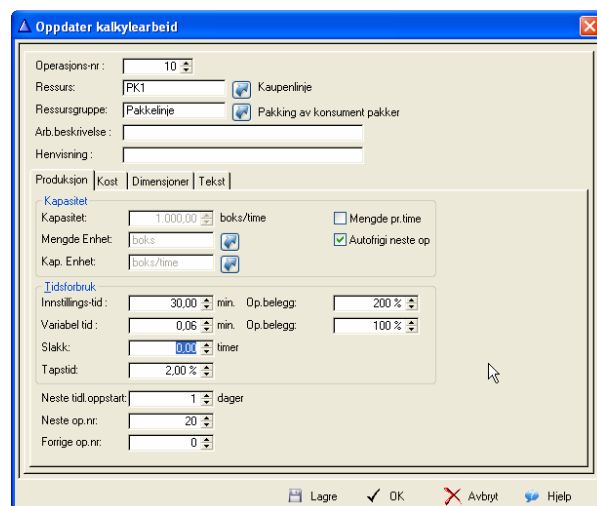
Oppdater kalkylearbeid

Operasjons-nr : 10
Ressurs: PK1 Kaupenlinje
Ressursgruppe: Pakkelinje Pakking av konsument pakker
Arb.beskrivelse :
Henvisning :

Produksjon Kost Dimensjoner Tekst

Kapasitet
Kapasitet: 1.000,00 boks/time
Mengde pr.time
Mengde Enhet: boks
Autofrigi neste op
Kap. Enhet: boks/time

Tidsforbruk
Innstillings-tid : 30,00 min. Op.belegg: 200 %
Variabel tid : 0,06 min. Op.belegg: 100 %
Slakk: 0,00 timer
Tapstid: 2,00 %

Neste tidl.oppstart: 1 dager
Neste op.nr: 20
Forrige op.nr: 0

Lagre OK Avbryt Hjelp